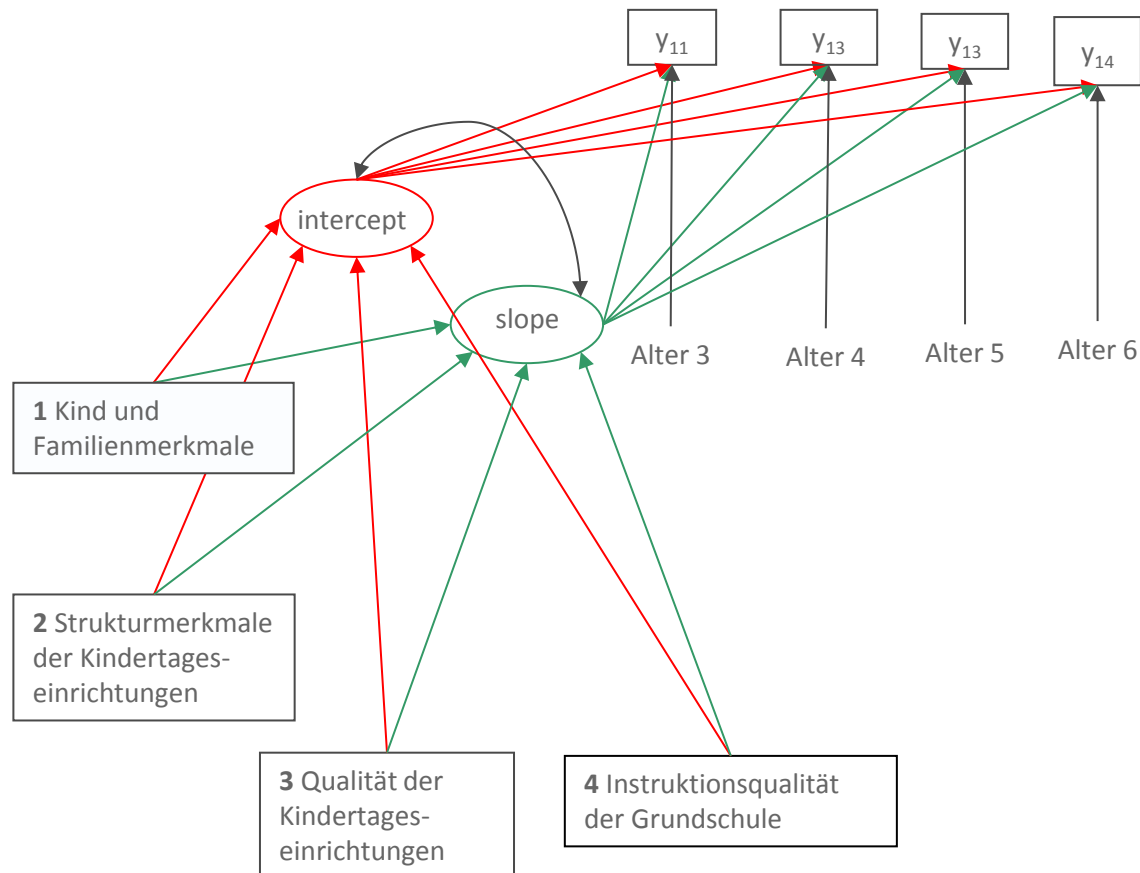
$y_{11}$

$y_{13}$

$y_{13}$

$y_{14}$

intercept

slope

Alter 3

Alter 4

Alter 5

Alter 6

**1** Kind und Familienmerkmale

**2** Strukturmerkmale der Kindertageseinrichtungen

**3** Qualität der Kindertageseinrichtungen

**4** Instruktionsqualität der Grundschule